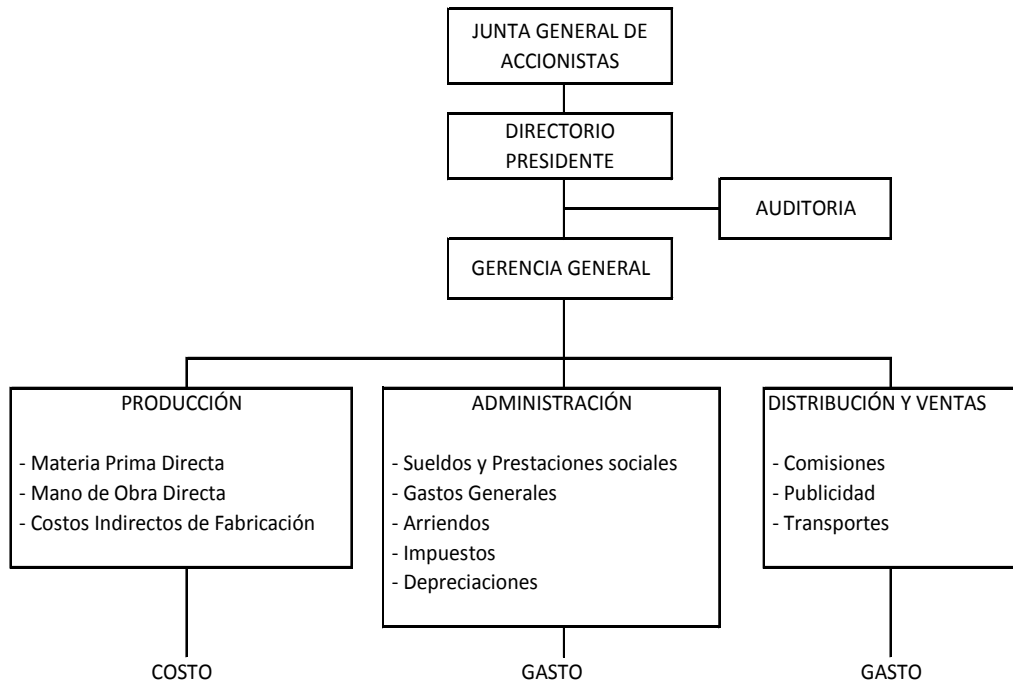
JUNTA GENERAL DE ACCIONISTAS

DIRECTORIO PRESIDENTE

AUDITORIA

GERENCIA GENERAL

PRODUCCIÓN

- Materia Prima Directa
- Mano de Obra Directa
- Costos Indirectos de Fabricación

COSTO

ADMINISTRACIÓN

- Sueldos y Prestaciones sociales
- Gastos Generales
- Arriendos
- Impuestos
- Depreciaciones

GASTO

DISTRIBUCIÓN Y VENTAS

- Comisiones
- Publicidad
- Transportes

GASTO